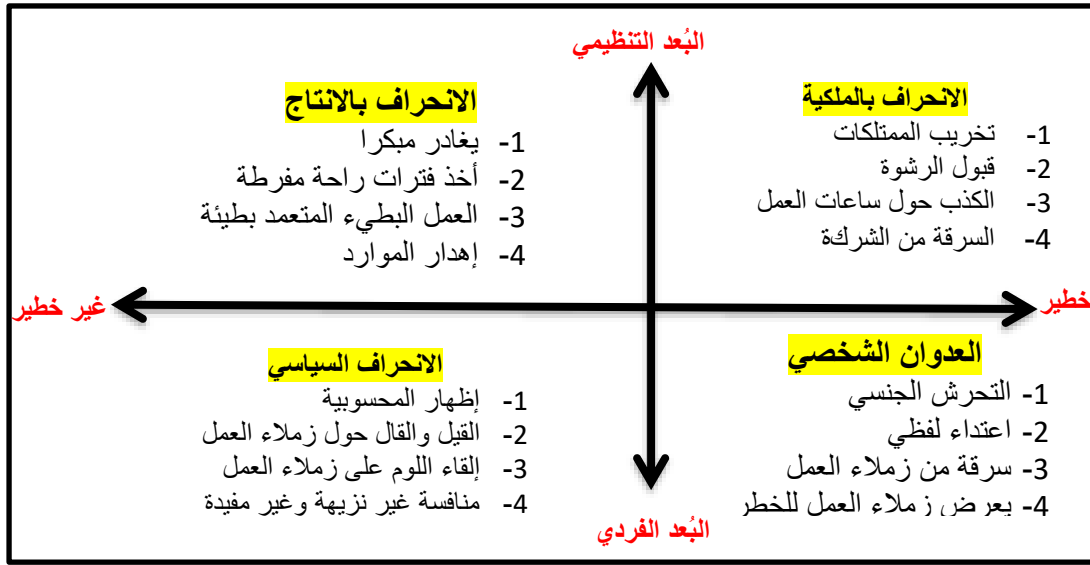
البُعد التنظيمي

الانحراف بالانتاج
1- يغادر مبكرا
2- أخذ فترات راحة مفرطة
3- العمل البطيء المتعمد بطيئة
4- إهدار الموارد

الانحراف بالملكية
1- تخريب الممتلكات
2- قبول الرشوة
3- الكذب حول ساعات العمل
4- السرقة من الشركة

غير خطير

خطير

الانحراف السياسي
1- إظهار المحسوبية
2- القيل والقال حول زملاء العمل
3- إلقاء اللوم على زملاء العمل
4- منافسة غير نزيهة وغير مفيدة

العدوان الشخصي
1- التحرش الجنسي
2- اعتداء لفظي
3- سرقة من زملاء العمل
4- يعرض زملاء العمل للخطر

البُعد الفردي